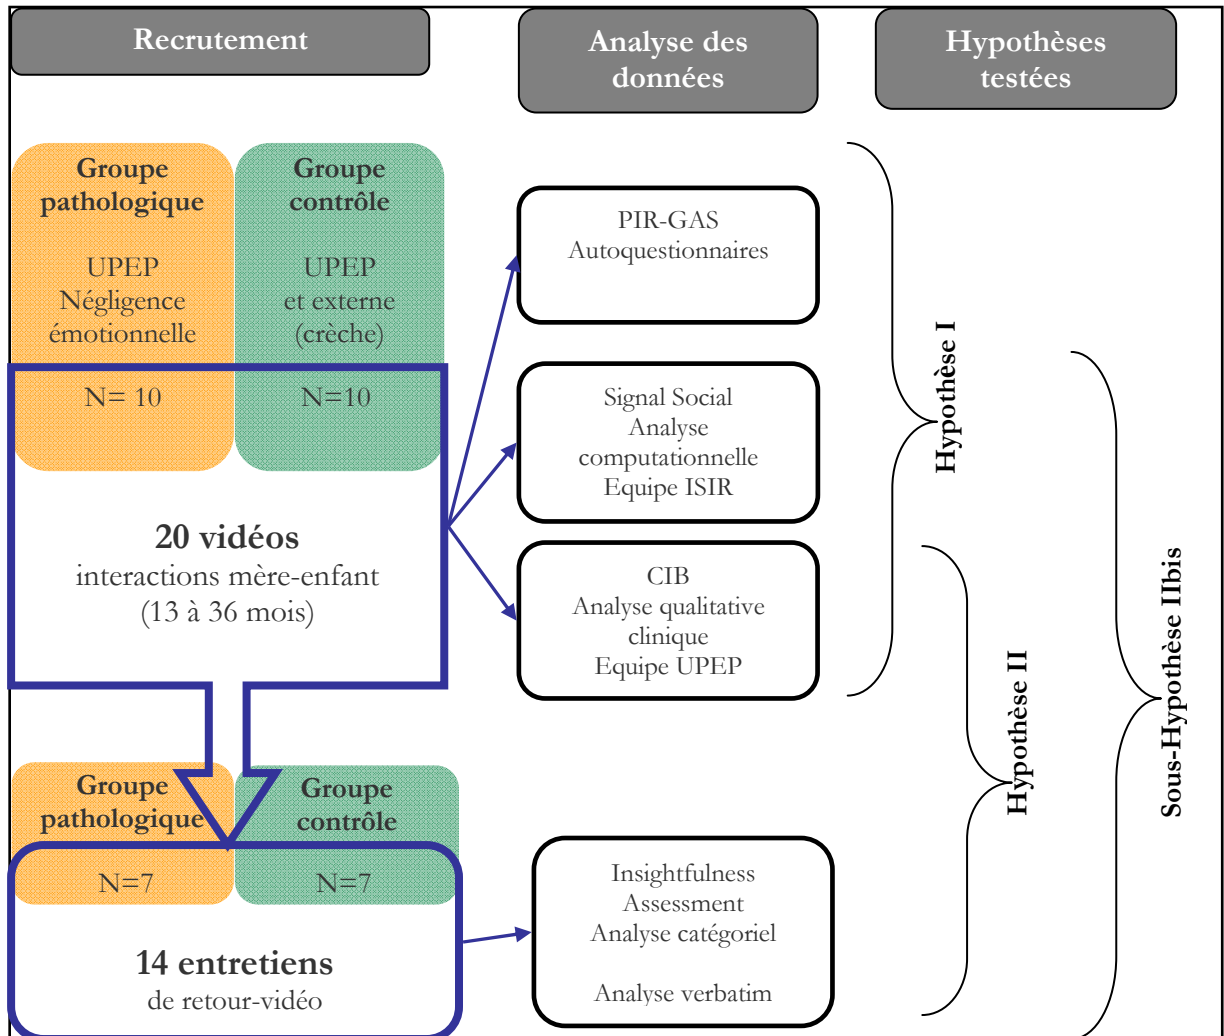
Recrutement

Analyse des données

Hypothèses testées

Groupe pathologique

UPEP
Négligence émotionnelle

N= 10

Groupe contrôle

UPEP
et externe
(crèche)

N=10

20 vidéos
interactions mère-enfant
(13 à 36 mois)

PIR-GAS
Autoquestionnaires

Signal Social
Analyse computationnelle
Equipe ISIR

CIB
Analyse qualitative clinique
Equipe UPEP

Hypothèse I

Groupe pathologique

N=7

Groupe contrôle

N=7

14 entretiens
de retour-vidéo

Insightfulness
Assessment
Analyse catégoriel

Analyse verbatim

Hypothèse II

Sous-Hypothèse IIbis